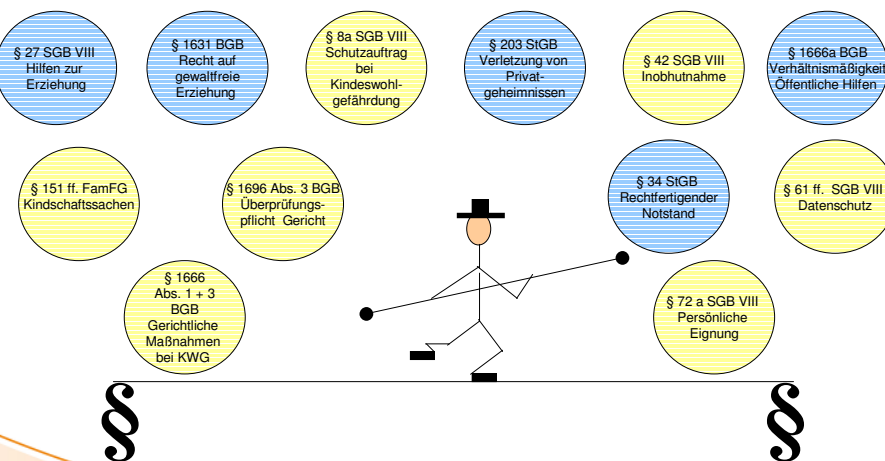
§ 27 SGB VIII Hilfen zur Erziehung

§ 1631 BGB Recht auf gewaltfreie Erziehung

§ 8a SGB VIII Schutzauftrag bei Kindeswohlgefährdung

§ 203 StGB Verletzung von Privatgeheimnissen

§ 42 SGB VIII Inobhutnahme

§ 1666a BGB Verhältnismäßigkeit Öffentliche Hilfen

§ 151 ff. FamFG Kindschaftssachen

§ 1696 Abs. 3 BGB Überprüfungspflicht Gericht

§ 34 StGB Rechtfertigender Notstand

§ 61 ff. SGB VIII Datenschutz

§ 1666 Abs. 1 + 3 BGB Gerichtliche Maßnahmen bei KWG

§ 72 a SGB VIII Persönliche Eignung

§

§